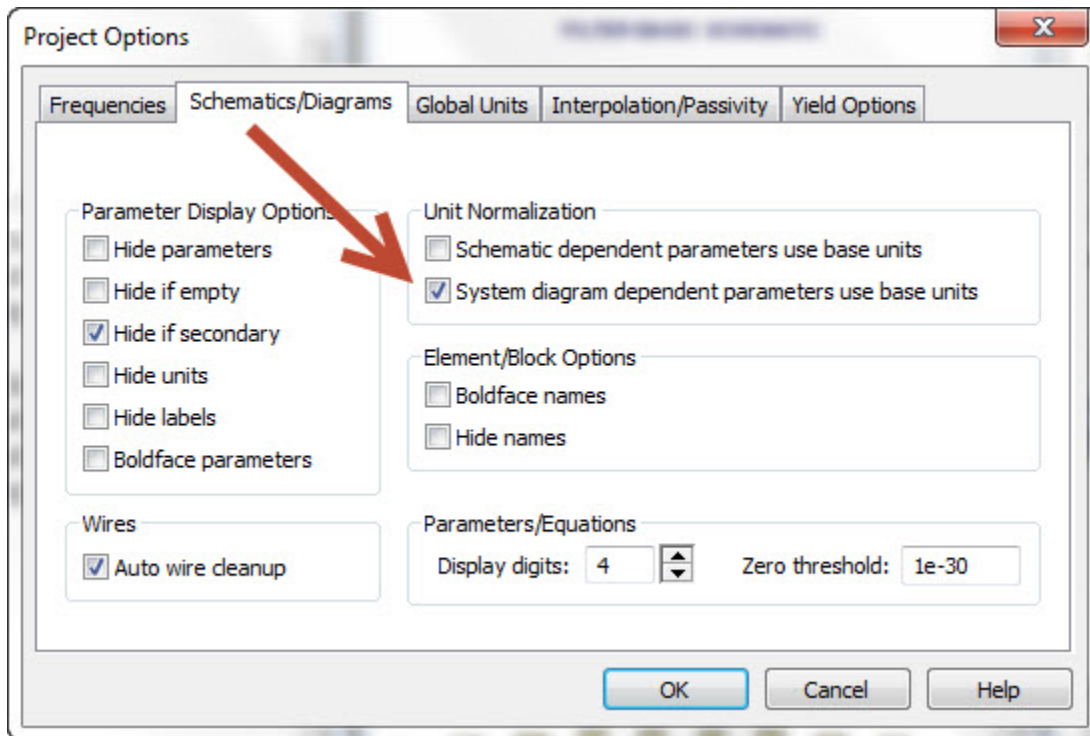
Project Options

Frequencies | Schematics/Diagrams | Global Units | Interpolation/Passivity | Yield Options

Parameter Display Options
Hide parameters
Hide if empty
Hide if secondary
Hide units
Hide labels
Boldface parameters

Wires
Auto wire cleanup

Unit Normalization
Schematic dependent parameters use base units
System diagram dependent parameters use base units

Element/Block Options
Boldface names
Hide names

Parameters/Equations
Display digits: 4
Zero threshold: 1e-30

OK
Cancel
Help